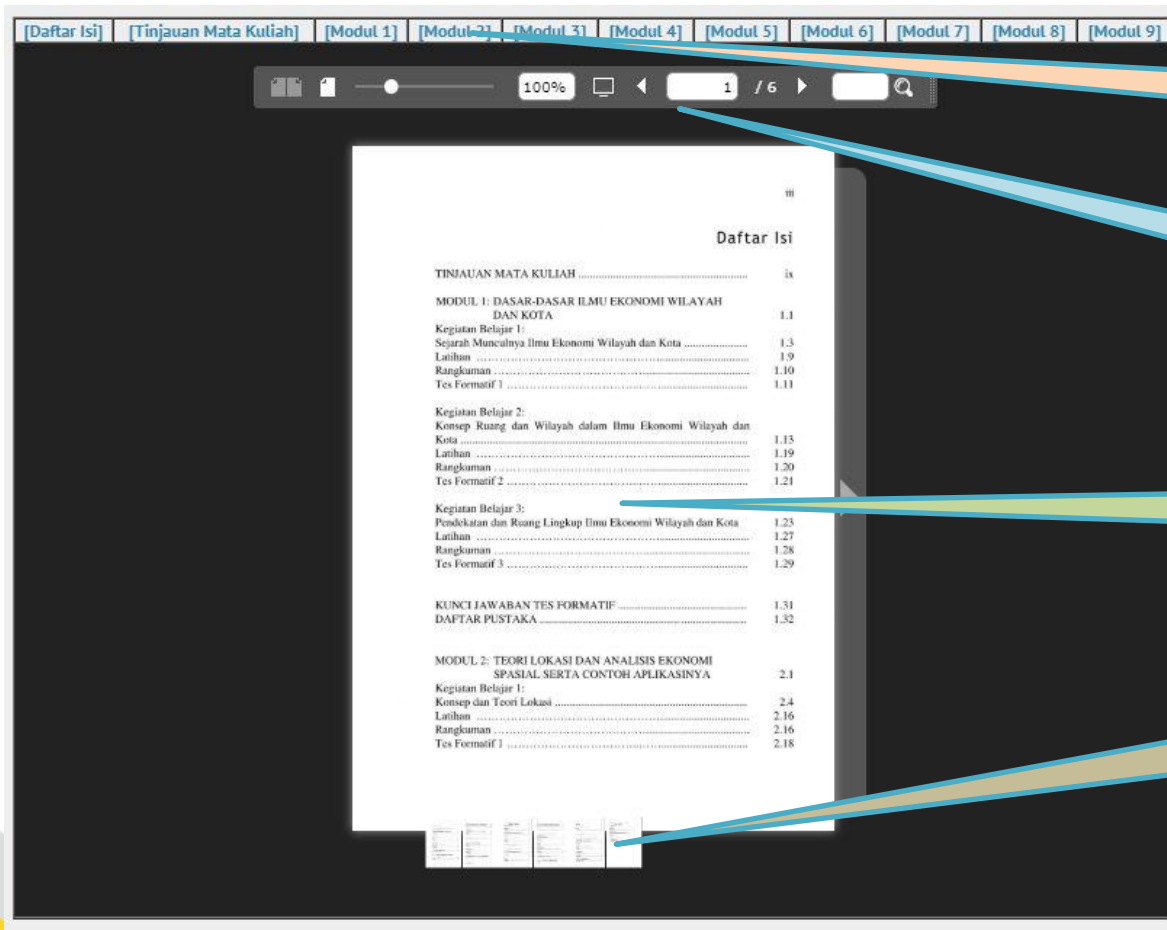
[Daftar Isi] [Tinjauan Mata Kuliah] [Modul 1] [Modul 2] [Modul 3] [Modul 4] [Modul 5] [Modul 6] [Modul 7] [Modul 8] [Modul 9]

100% 1 / 6

iii

Daftar Isi

TINJAUAN MATA KULIAH ........................................................ ix

MODUL 1: DASAR-DASAR ILMU EKONOMI WILAYAH DAN KOTA 1.1
Kegiatan Belajar 1:
Sejarah Munculnya Ilmu Ekonomi Wilayah dan Kota ..................... 1.3
Latihan .............................................................................. 1.9
Rangkuman ......................................................................... 1.10
Tes Formatif 1 ...................................................................... 1.11

Kegiatan Belajar 2:
Konsep Ruang dan Wilayah dalam Ilmu Ekonomi Wilayah dan Kota ................................................................................ 1.13
Latihan .............................................................................. 1.19
Rangkuman ......................................................................... 1.20
Tes Formatif 2 ...................................................................... 1.21

Kegiatan Belajar 3:
Pendekatan dan Ruang Lingkup Ilmu Ekonomi Wilayah dan Kota 1.23
Latihan .............................................................................. 1.27
Rangkuman ......................................................................... 1.28
Tes Formatif 3 ...................................................................... 1.29

KUNCI JAWABAN TES FORMATIF ........................................ 1.31
DAFTAR PUSTAKA ................................................................ 1.32

MODUL 2: TEORI LOKASI DAN ANALISIS EKONOMI SPASIAL SERTA CONTOH APLIKASINYA 2.1
Kegiatan Belajar 1:
Konsep dan Teori Lokasi ........................................................ 2.4
Latihan .............................................................................. 2.16
Rangkuman ......................................................................... 2.16
Tes Formatif 1 ...................................................................... 2.18